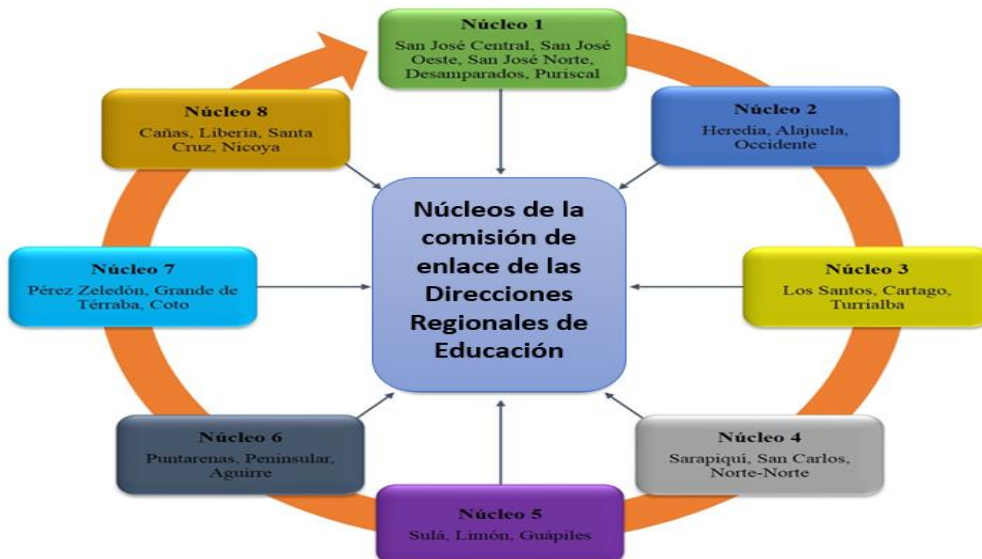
Núcleo 1
San José Central, San José Oeste, San José Norte, Desamparados, Puriscal

Núcleo 2
Heredia, Alajuela, Occidente

Núcleo 3
Los Santos, Cartago, Turrialba

Núcleo 4
Sarapiquí, San Carlos, Norte-Norte

Núcleo 5
Sulá, Limón, Guápiles

Núcleo 6
Puntarenas, Peninsular, Aguirre

Núcleo 7
Pérez Zeledón, Grande de Térraba, Coto

Núcleo 8
Cañas, Liberia, Santa Cruz, Nicoya

Núcleos de la comisión de enlace de las Direcciones Regionales de Educación